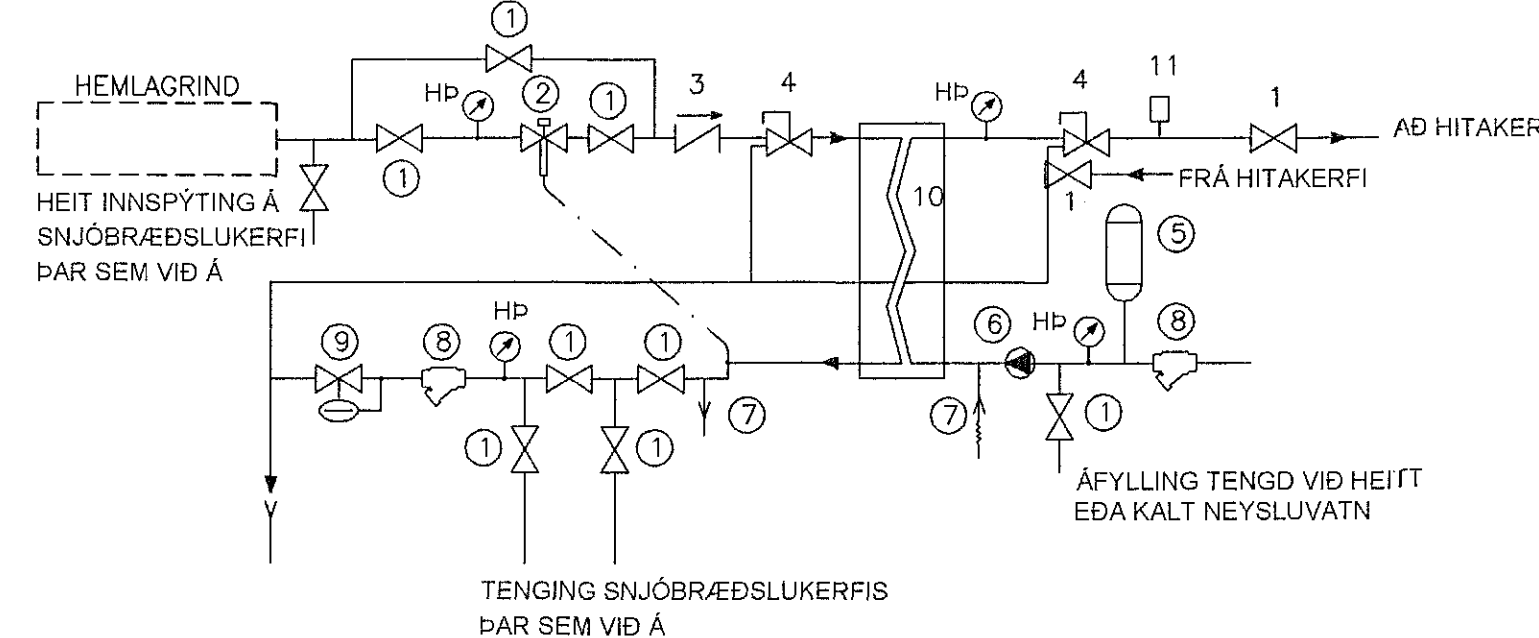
HEMLAGRIND

①

HÞ

②

①

3

4

HÞ

4

11

1

AÐ HITAKER

①

HEIT INNSPÝTING Á SNJÓBRÆÐSLUKERFI ÞAR SEM VIÐ Á

FRÁ HITAKERFI

10

1

⑤

HÞ

⑥

HÞ

⑧

⑨

⑧

①

①

⑦

⑦

①

①

①

ÁFYLLING TENGD VIÐ HEITT EÐA KALT NEYSLUVATN

TENGING SNJÓBRÆÐSLUKERFIS ÞAR SEM VIÐ Á